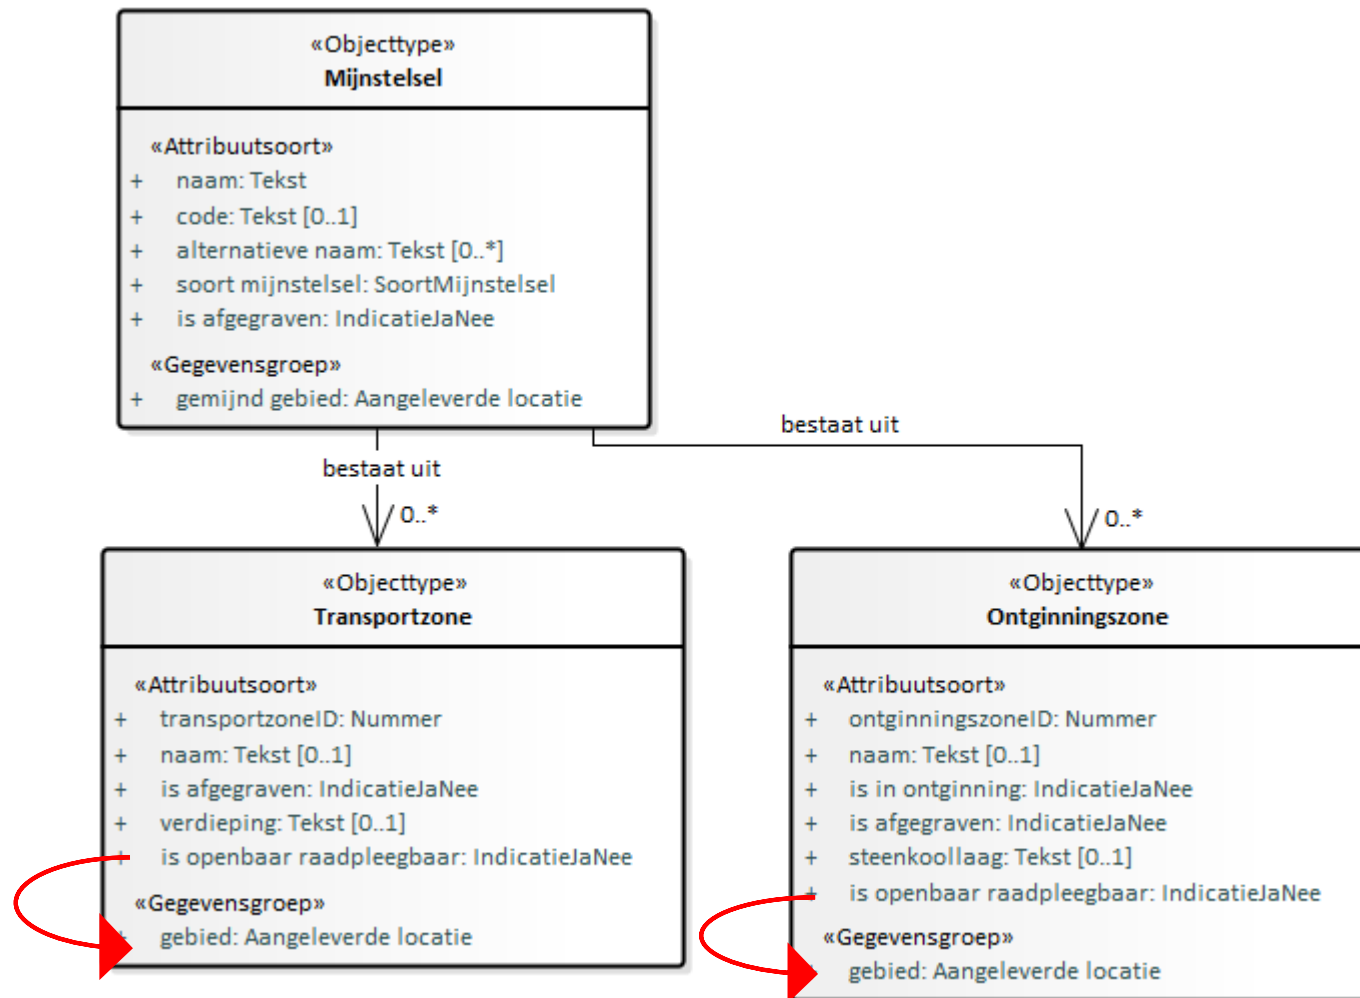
«Objecttype»
Mijnstelsel

«Attribuutsoort»
+ naam: Tekst
+ code: Tekst [0..1]
+ alternatieve naam: Tekst [0..*]
+ soort mijnstelsel: SoortMijnstelsel
+ is afgegraven: IndicatieJaNee

«Gegevensgroep»
+ gemijnd gebied: Aangeleverde locatie

bestaat uit

bestaat uit

0..*

0..*

«Objecttype»
Transportzone

«Attribuutsoort»
+ transportzoneID: Nummer
+ naam: Tekst [0..1]
+ is afgegraven: IndicatieJaNee
+ verdieping: Tekst [0..1]
+ is openbaar raadpleegbaar: IndicatieJaNee

«Gegevensgroep»
+ gebied: Aangeleverde locatie

«Objecttype»
Ontginningszone

«Attribuutsoort»
+ ontginningszoneID: Nummer
+ naam: Tekst [0..1]
+ is in ontginning: IndicatieJaNee
+ is afgegraven: IndicatieJaNee
+ steenkoollaag: Tekst [0..1]
+ is openbaar raadpleegbaar: IndicatieJaNee

«Gegevensgroep»
gebied: Aangeleverde locatie